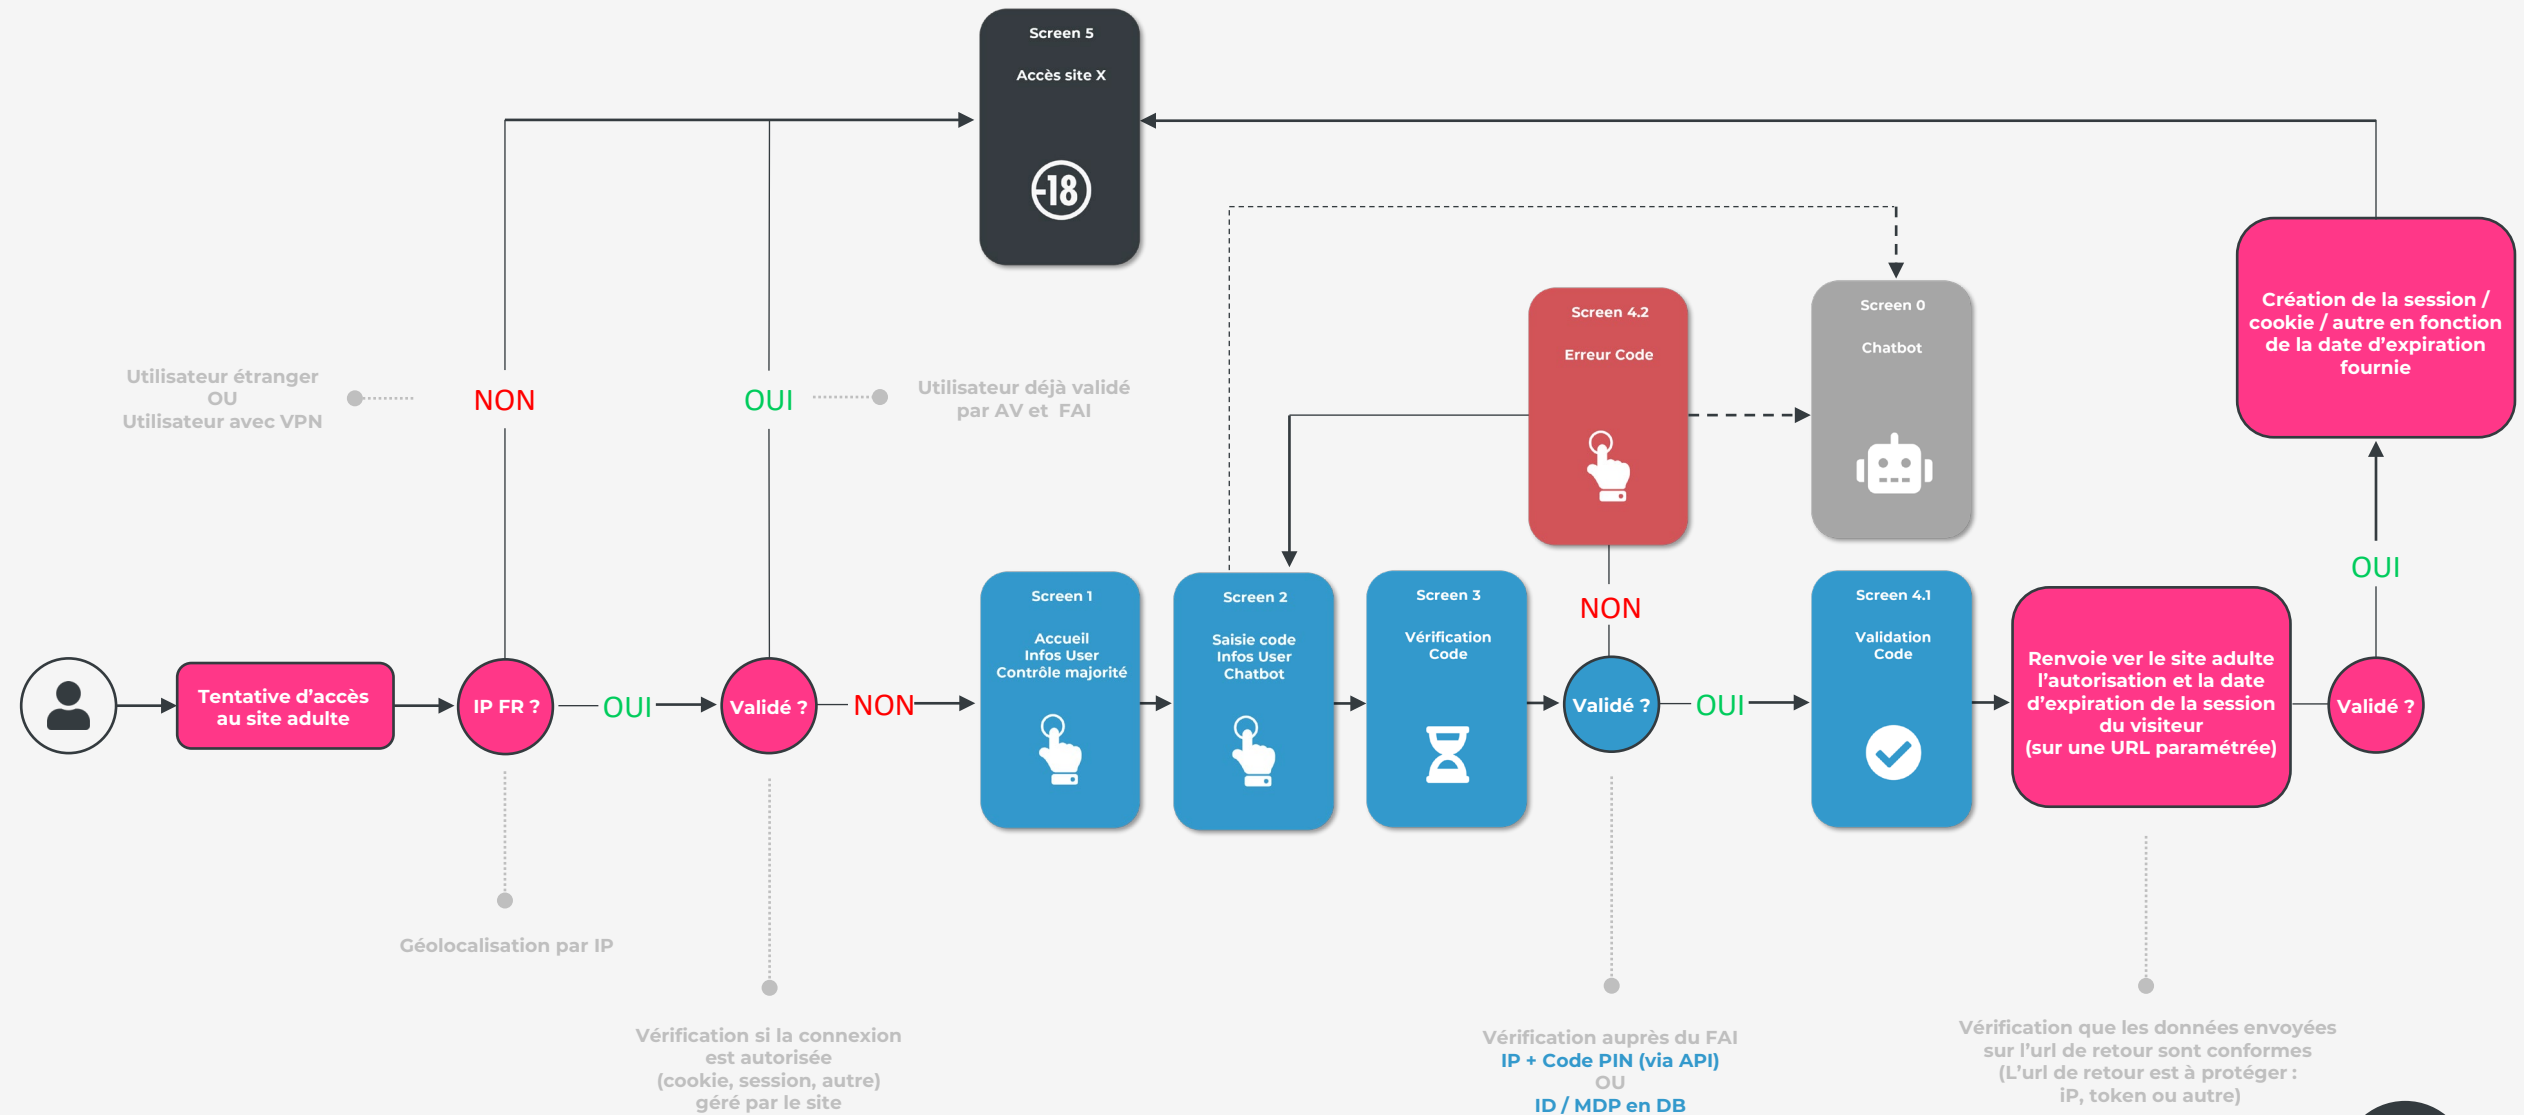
Screen 5

Accès site X

18

Utilisateur étranger
OU
Utilisateur avec VPN

NON

OUI

Utilisateur déjà validé par AV et FAI

Screen 4.2

Erreur Code

Screen 0

Chatbot

Création de la session / cookie / autre en fonction de la date d'expiration fournie

OUI

NON

Tentative d'accès au site adulte

IP FR ?

OUI

Validé ?

NON

Screen 1

Accueil
Infos User
Contrôle majorité

Screen 2

Saisie code
Infos User
Chatbot

Screen 3

Vérification
Code

Validé ?

OUI

Screen 4.1

Validation
Code

Renvoie ver le site adulte l'autorisation et la date d'expiration de la session du visiteur
(sur une URL paramétrée)

Validé ?

Géolocalisation par IP

Vérification si la connexion est autorisée
(cookie, session, autre)
géré par le site

Vérification auprès du FAI
IP + Code PIN (via API)
OU
ID / MDP en DB

Vérification que les données envoyées sur l'url de retour sont conformes
(L'url de retour est à protéger :
iP, token ou autre)